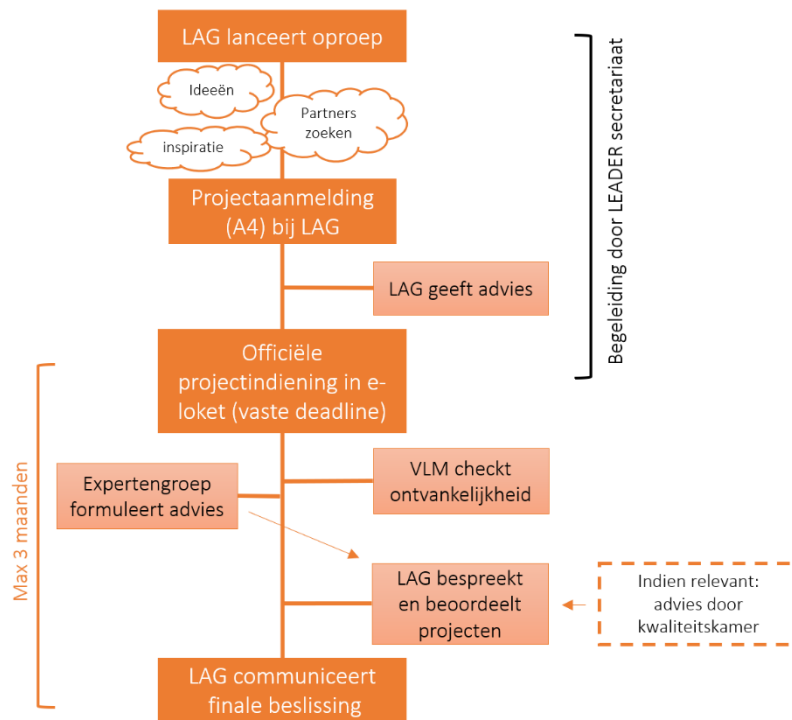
LAG lanceert oproep

Ideeën

Partners zoeken

inspiratie

Projectaanmelding (A4) bij LAG

LAG geeft advies

Begeleiding door LEADER secretariaat

Officiële projectindiening in e-loket (vaste deadline)

Max 3 maanden

Expertengroep formuleert advies

VLM checkt ontvankelijkheid

LAG bespreekt en beoordeelt projecten

Indien relevant: advies door kwaliteitskamer

LAG communiceert finale beslissing